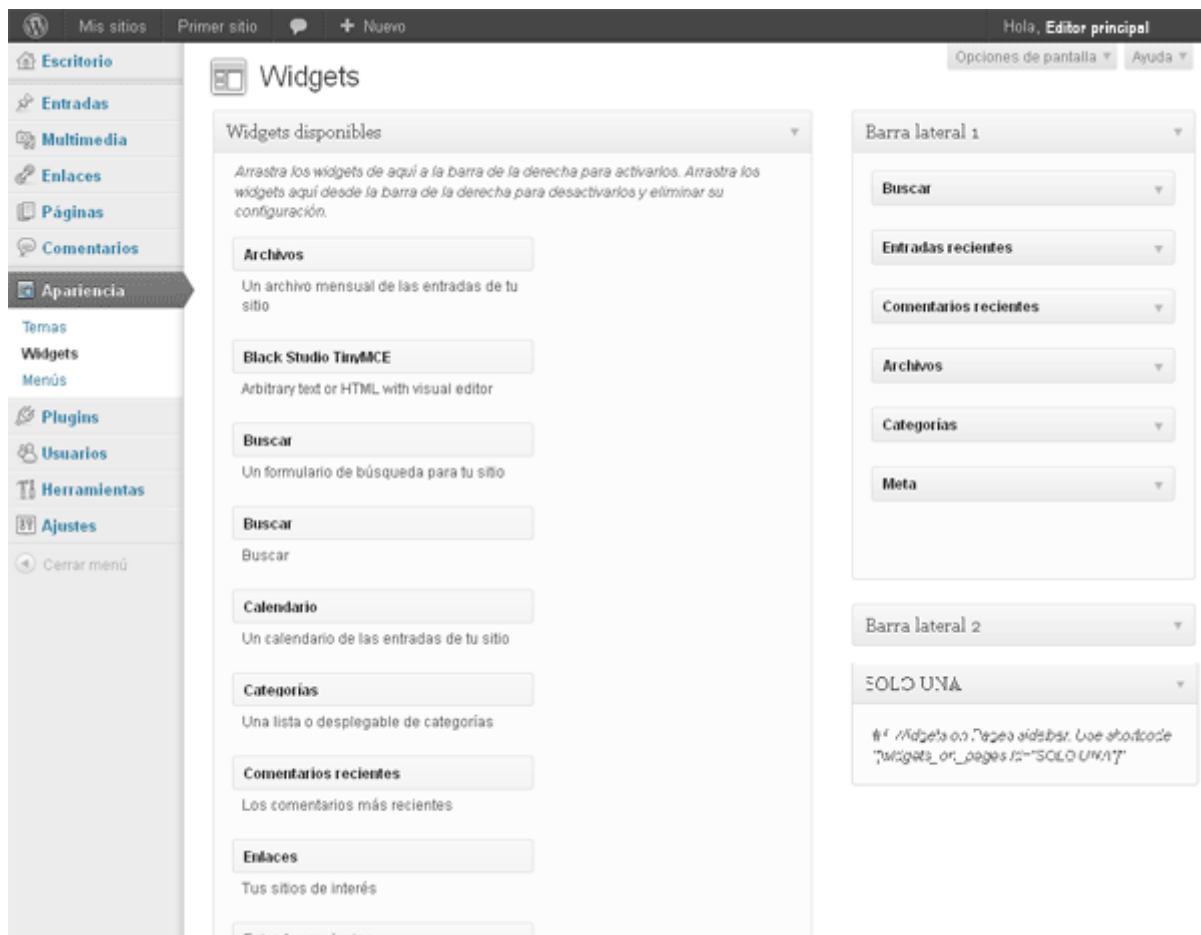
Mis sitios Primer sitio + Nuevo Hola, Editor principal

Escritorio
Entradas
Multimedia
Enlaces
Páginas
Comentarios
Apariencia
Temas
Widgets
Menús
Plugins
Usuarios
Herramientas
Ajustes
Cerrar menú

Opciones de pantalla Ayuda

Widgets

Widgets disponibles

Arrastra los widgets de aquí a la barra de la derecha para activarlos. Arrastra los widgets aquí desde la barra de la derecha para desactivarlos y eliminar su configuración.

Archivos
Un archivo mensual de las entradas de tu sitio

Black Studio TinyMCE
Arbitrary text or HTML with visual editor

Buscar
Un formulario de búsqueda para tu sitio

Buscar
Buscar

Calendario
Un calendario de las entradas de tu sitio

Categorías
Una lista o desplegable de categorías

Comentarios recientes
Los comentarios más recientes

Enlaces
Tus sitios de interés

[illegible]

Barra lateral 1

Buscar
Entradas recientes
Comentarios recientes
Archivos
Categorías
Meta

Barra lateral 2

SOLO UNA

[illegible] Widgets on Pages sidebar. Use shortcode "[widgets_on_pages id="SOLO UNA"]"